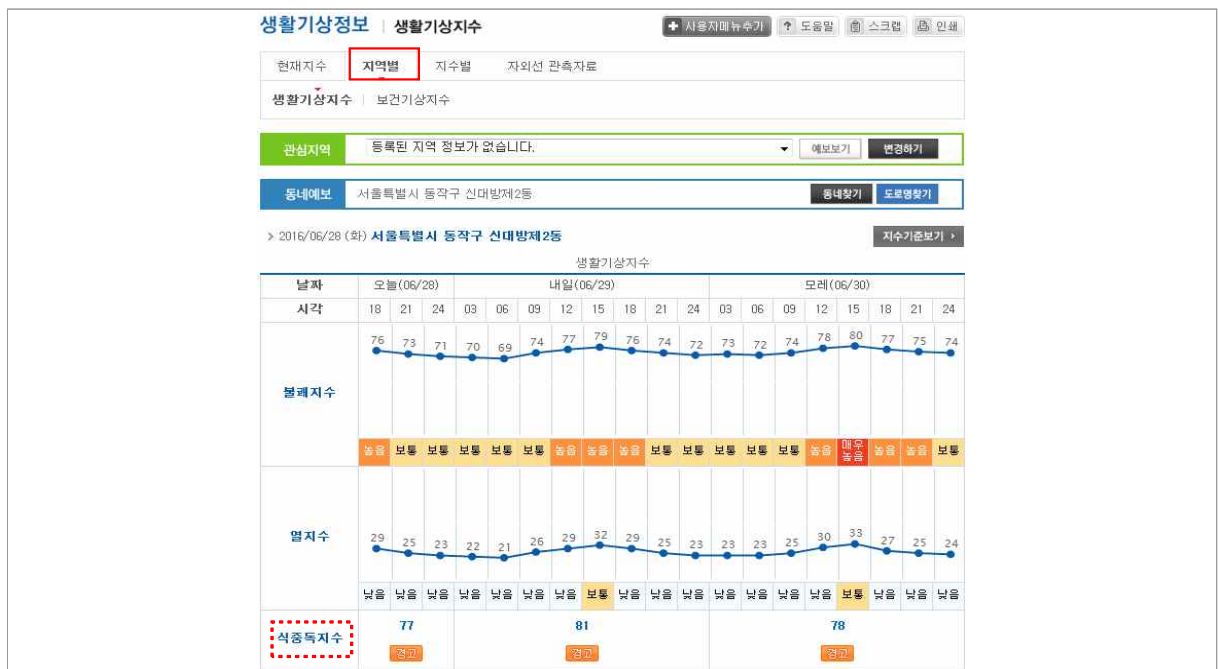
생활기상정보 | 생활기상지수

+ 사용자메뉴추가 ? 도움말 스크랩 인쇄

현재지수 지역별 지수별 자외선 관측자료

생활기상지수 | 보건기상지수

관심지역 등록된 지역 정보가 없습니다. 예보보기 변경하기

동네예보 서울특별시 동작구 신대방제2동 동네찾기 도로명찾기

> 2016/06/28 (화) 서울특별시 동작구 신대방제2동

지수기준보기 ›

생활기상지수

| 날짜 | 오늘(06/28) | | | 내일(06/29) | | | | | | | | 모레(06/30) | | | | | | | |
|---|---|---|---|---|---|---|---|---|---|---|---|---|---|---|---|---|---|---|---|
| 시각 | 18 | 21 | 24 | 03 | 06 | 09 | 12 | 15 | 18 | 21 | 24 | 03 | 06 | 09 | 12 | 15 | 18 | 21 | 24 |
| 불쾌지수 | 76 | 73 | 71 | 70 | 69 | 74 | 77 | 79 | 76 | 74 | 72 | 73 | 72 | 74 | 78 | 80 | 77 | 75 | 74 |
| | 높음 | 보통 | 보통 | 보통 | 보통 | 보통 | 높음 | 높음 | 높음 | 보통 | 보통 | 보통 | 보통 | 보통 | 높음 | 매우높음 | 높음 | 높음 | 보통 |
| 열지수 | 29 | 25 | 23 | 22 | 21 | 26 | 29 | 32 | 29 | 25 | 23 | 23 | 23 | 25 | 30 | 33 | 27 | 25 | 24 |
| | 낮음 | 낮음 | 낮음 | 낮음 | 낮음 | 낮음 | 낮음 | 보통 | 낮음 | 낮음 | 낮음 | 낮음 | 낮음 | 낮음 | 낮음 | 보통 | 낮음 | 낮음 | 낮음 |
| 식중독지수 | 77 경고 | | | 81 경고 | | | | | | | | 78 경고 | | | | | | | |